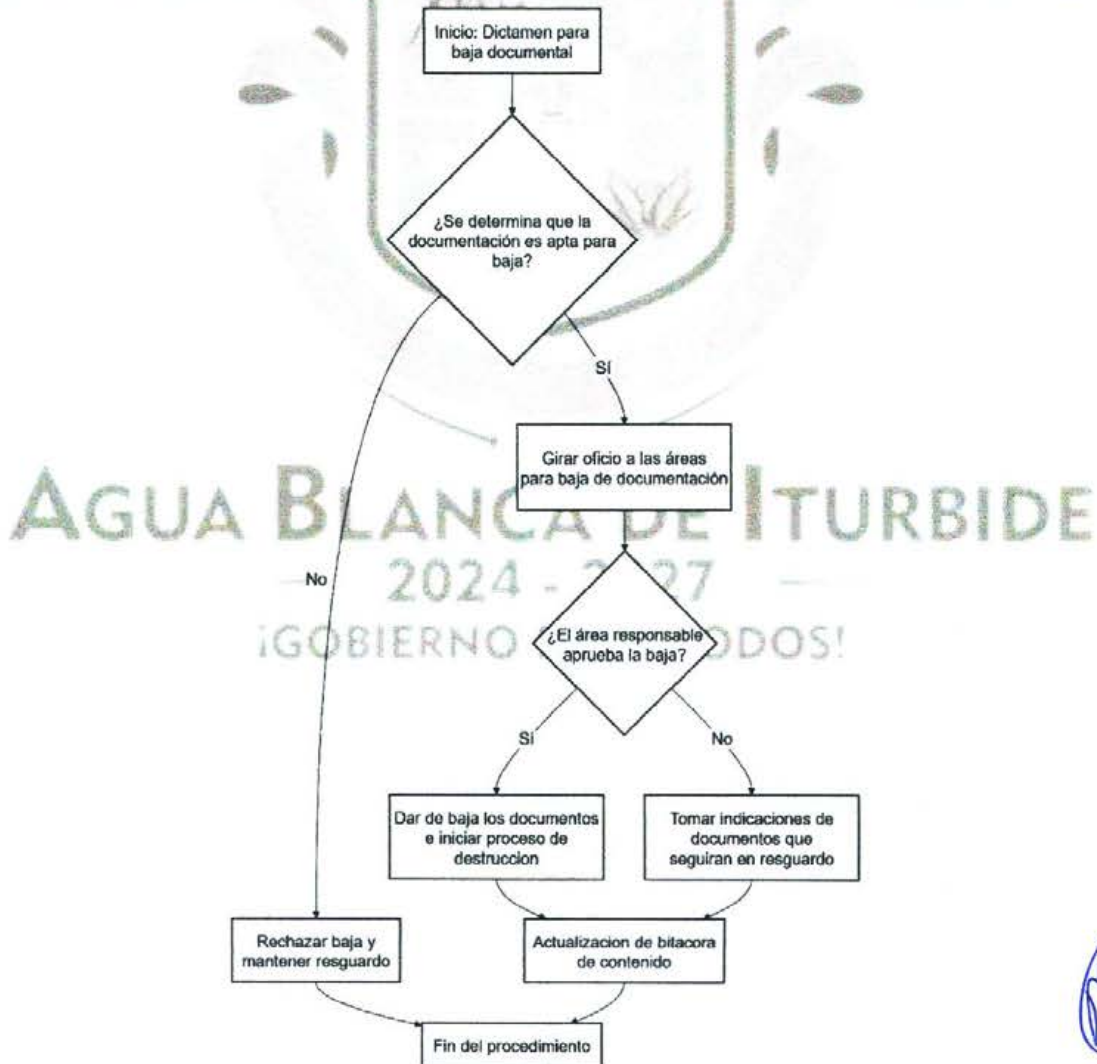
Inicio: Dictamen para baja documental

¿Se determina que la documentación es apta para baja?

Sí

Girar oficio a las áreas para baja de documentación

AGUA BLANCA DE ITURBIDE
2024 - 2027
¡GOBIERNO DE TODOS!

No

¿El área responsable aprueba la baja?

Si

No

Dar de baja los documentos e iniciar proceso de destruccion

Tomar indicaciones de documentos que seguiran en resguardo

Rechazar baja y mantener resguardo

Actualizacion de bitacora de contenido

Fin del procedimiento